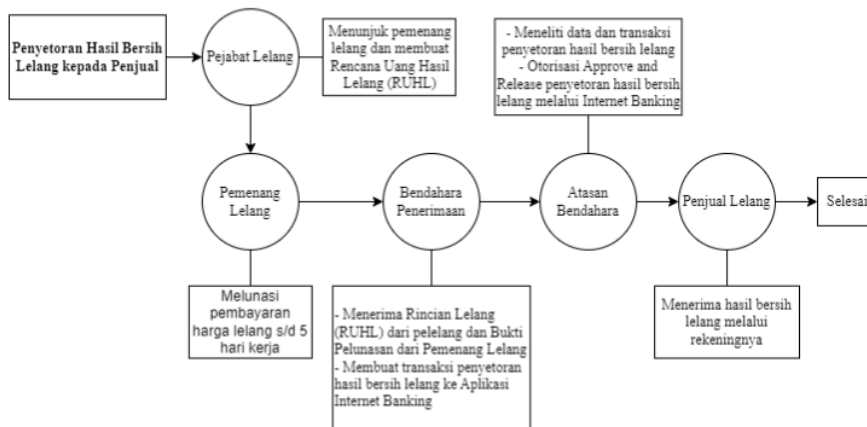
Penyetoran Hasil Bersih Lelang kepada Penjual

Pejabat Lelang

Menunjuk pemenang lelang dan membuat Rencana Uang Hasil Lelang (RUHL)

- Meneliti data dan transaksi penyetoran hasil bersih lelang
- Otorisasi Approve and Release penyetoran hasil bersih lelang melalui Internet Banking

Pemenang Lelang

Bendahara Penerimaan

Atasan Bendahara

Penjual Lelang

Selesai

Melunasi pembayaran harga lelang s/d 5 hari kerja

- Menerima Rincian Lelang (RUHL) dari pelelang dan Bukti Pelunasan dari Pemenang Lelang
- Membuat transaksi penyetoran hasil bersih lelang ke Aplikasi Internet Banking

Menerima hasil bersih lelang melalui rekeningnya